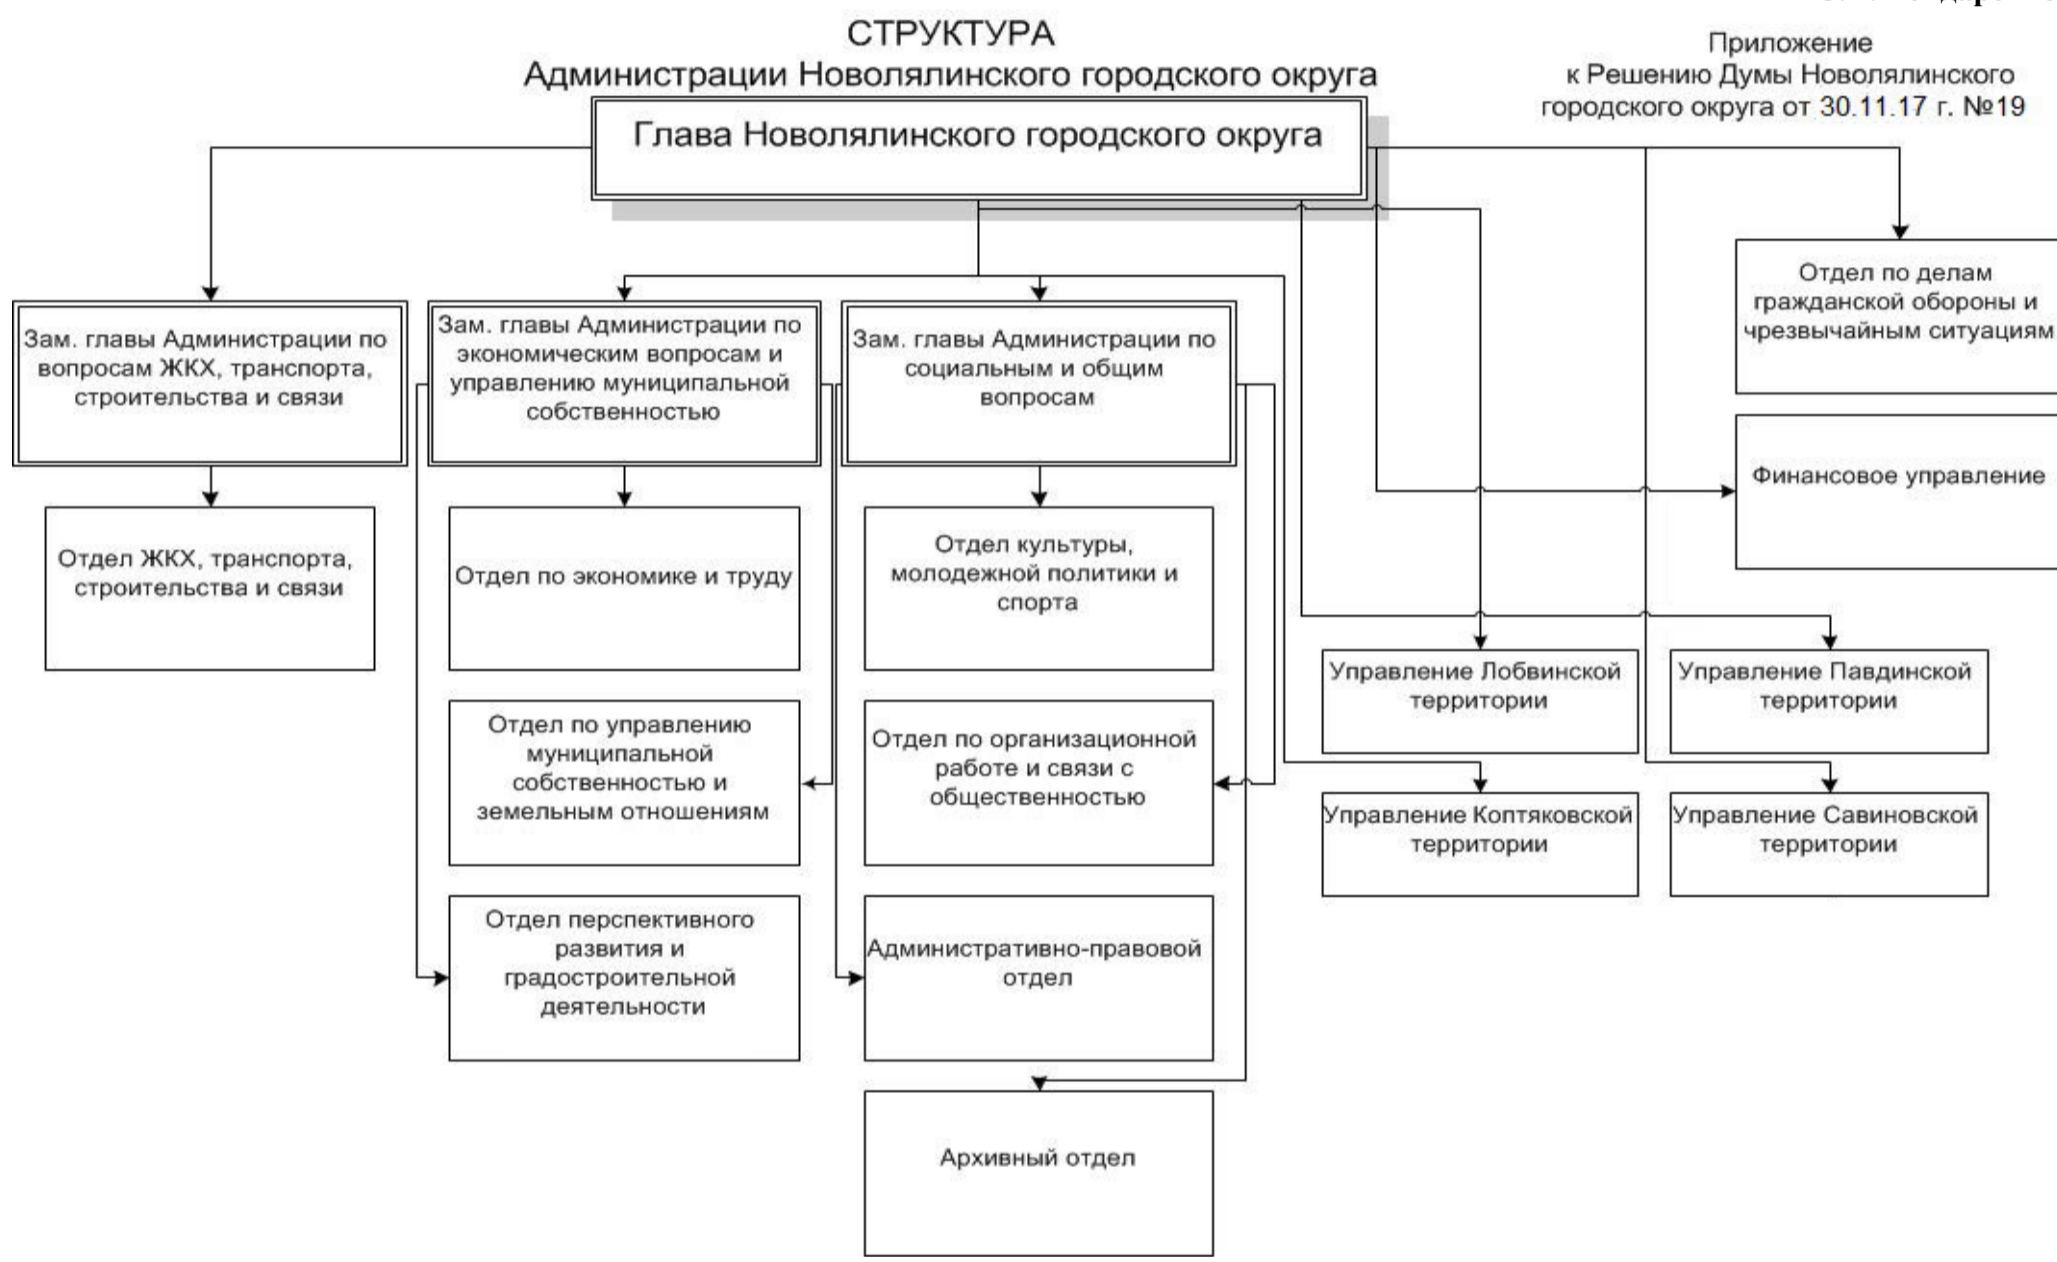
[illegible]

СТРУКТУРА
Администрации Новолялинского городского округа

Приложение
к Решению Думы Новолялинского городского округа от 30.11.17 г. №19

Глава Новолялинского городского округа

Зам. главы Администрации по вопросам ЖКХ, транспорта, строительства и связи

Зам. главы Администрации по экономическим вопросам и управлению муниципальной собственностью

Зам. главы Администрации по социальным и общим вопросам

Отдел по делам гражданской обороны и чрезвычайным ситуациям

Финансовое управление

Отдел ЖКХ, транспорта, строительства и связи

Отдел по экономике и труду

Отдел культуры, молодежной политики и спорта

Отдел по управлению муниципальной собственностью и земельным отношениям

Отдел по организационной работе и связи с общественностью

Отдел перспективного развития и градостроительной деятельности

Административно-правовой отдел

Архивный отдел

Управление Лобвинской территории

Управление Павдинской территории

Управление Коптяковской территории

Управление Савиновской территории